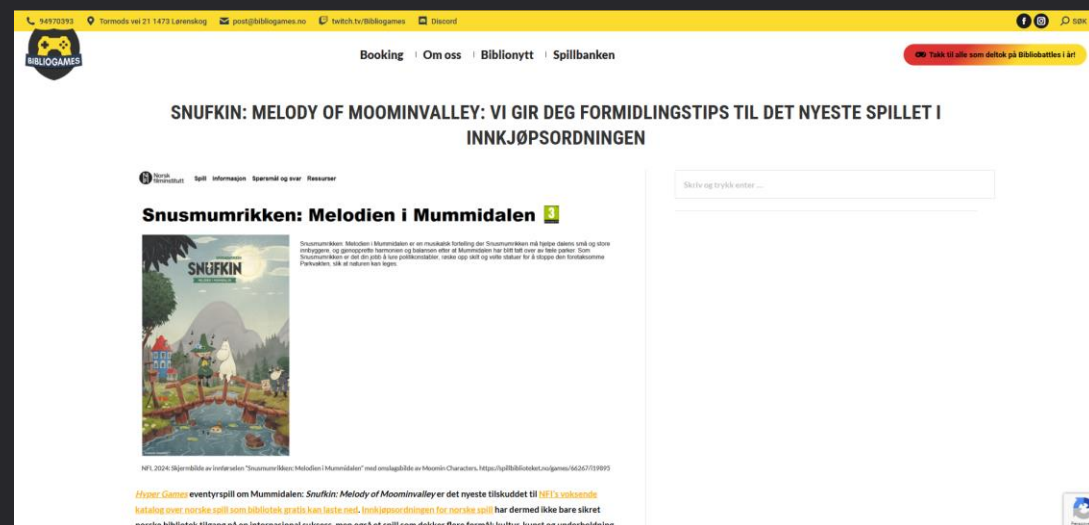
94970393 Tormods vei 21 1473 Lørenskog post@bibliogames.no twitch.tv/Bibliogames Discord

SØK

BIBLIOGAMES

Booking Om oss Biblionytt Spillbanken

Takk til alle som deltok på Bibliobattles i år!

SNUFKIN: MELODY OF MOOMINVALLEY: VI GIR DEG FORMIDLINGSTIPS TIL DET NYESTE SPILLET I INNKJØPSORDNINGEN

Norsk filminstitutt Spill Informasjon Spørsmål og svar Ressurser

Snusmumrikken: Melodien i Mummidalen 3

SNUFKIN

Snusmumrikken: Melodien i Mummidalen er en musikalsk fortelling der Snusmumrikken må hjelpe dalens små og store innbyggere, og gjenopprette harmonien og balansen etter at Mummidalen har blitt tatt over av flere parker. Som Snusmumrikken er det din jobb å løse problemer, reske opp skilt og velte statuer for å stoppe den foretaksomme Parkvakten, slik at naturen kan leges.

NFI, 2024: Skjermbilde av innførselen "Snusmumrikken: Melodien i Mummidalen" med omslagsbilde av Moomin Characters. https://spillbiblioteket.no/games/66267/05895

Hyper Games eventyrspill om Mummidalen: Snufkin: Melody of Moominvalley er det nyeste tilskuddet til NFI's voksende katalog over norske spill som bibliotek gratis kan laste ned. Innkjøpsordningen for norske spill har dermed ikke bare sikret

Skriv og trykk enter ...